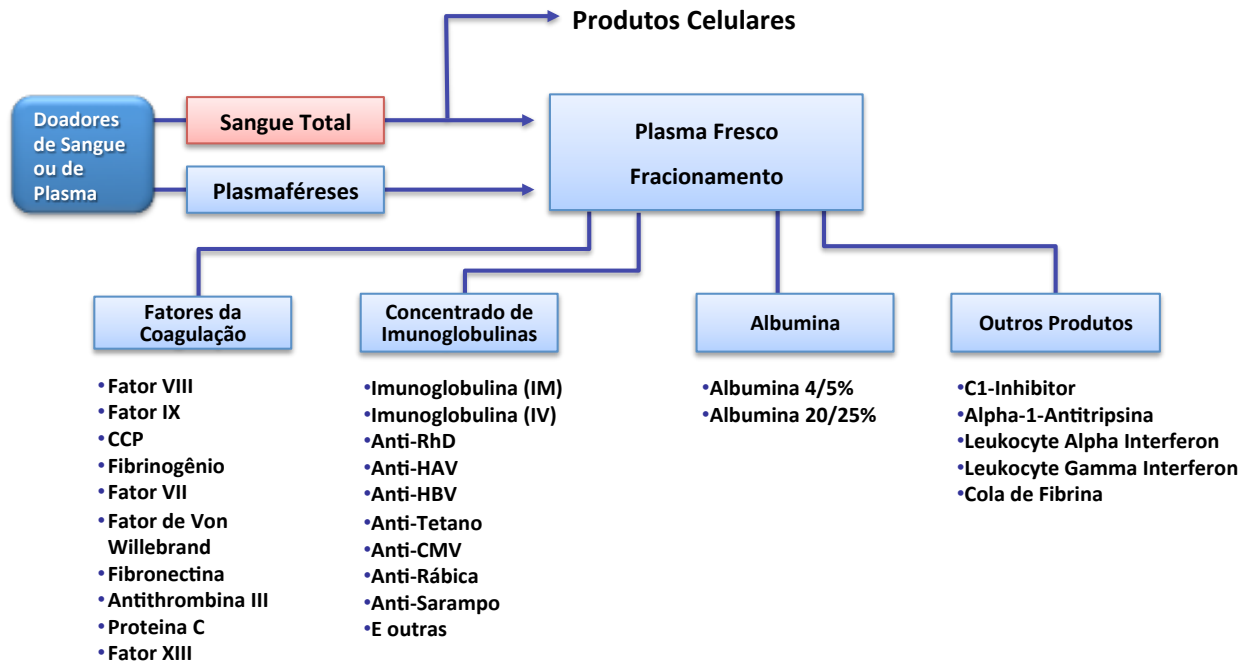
Produtos Celulares

Doadores de Sangue ou de Plasma

Sangue Total

Plasmaféreses

Plasma Fresco

Fracionamento

Fatores da Coagulação

•Fator VIII
•Fator IX
•CCP
•Fibrinogênio
•Fator VII
•Fator de Von Willebrand
•Fibronectina
•Antithrombina III
•Proteina C
•Fator XIII

Concentrado de Imunoglobulinas

•Imunoglobulina (IM)
•Imunoglobulina (IV)
•Anti-RhD
•Anti-HAV
•Anti-HBV
•Anti-Tetano
•Anti-CMV
•Anti-Rábica
•Anti-Sarampo
•E outras

Albumina

•Albumina 4/5%
•Albumina 20/25%

Outros Produtos

•C1-Inhibitor
•Alpha-1-Antitripsina
•Leukocyte Alpha Interferon
•Leukocyte Gamma Interferon
•Cola de Fibrina